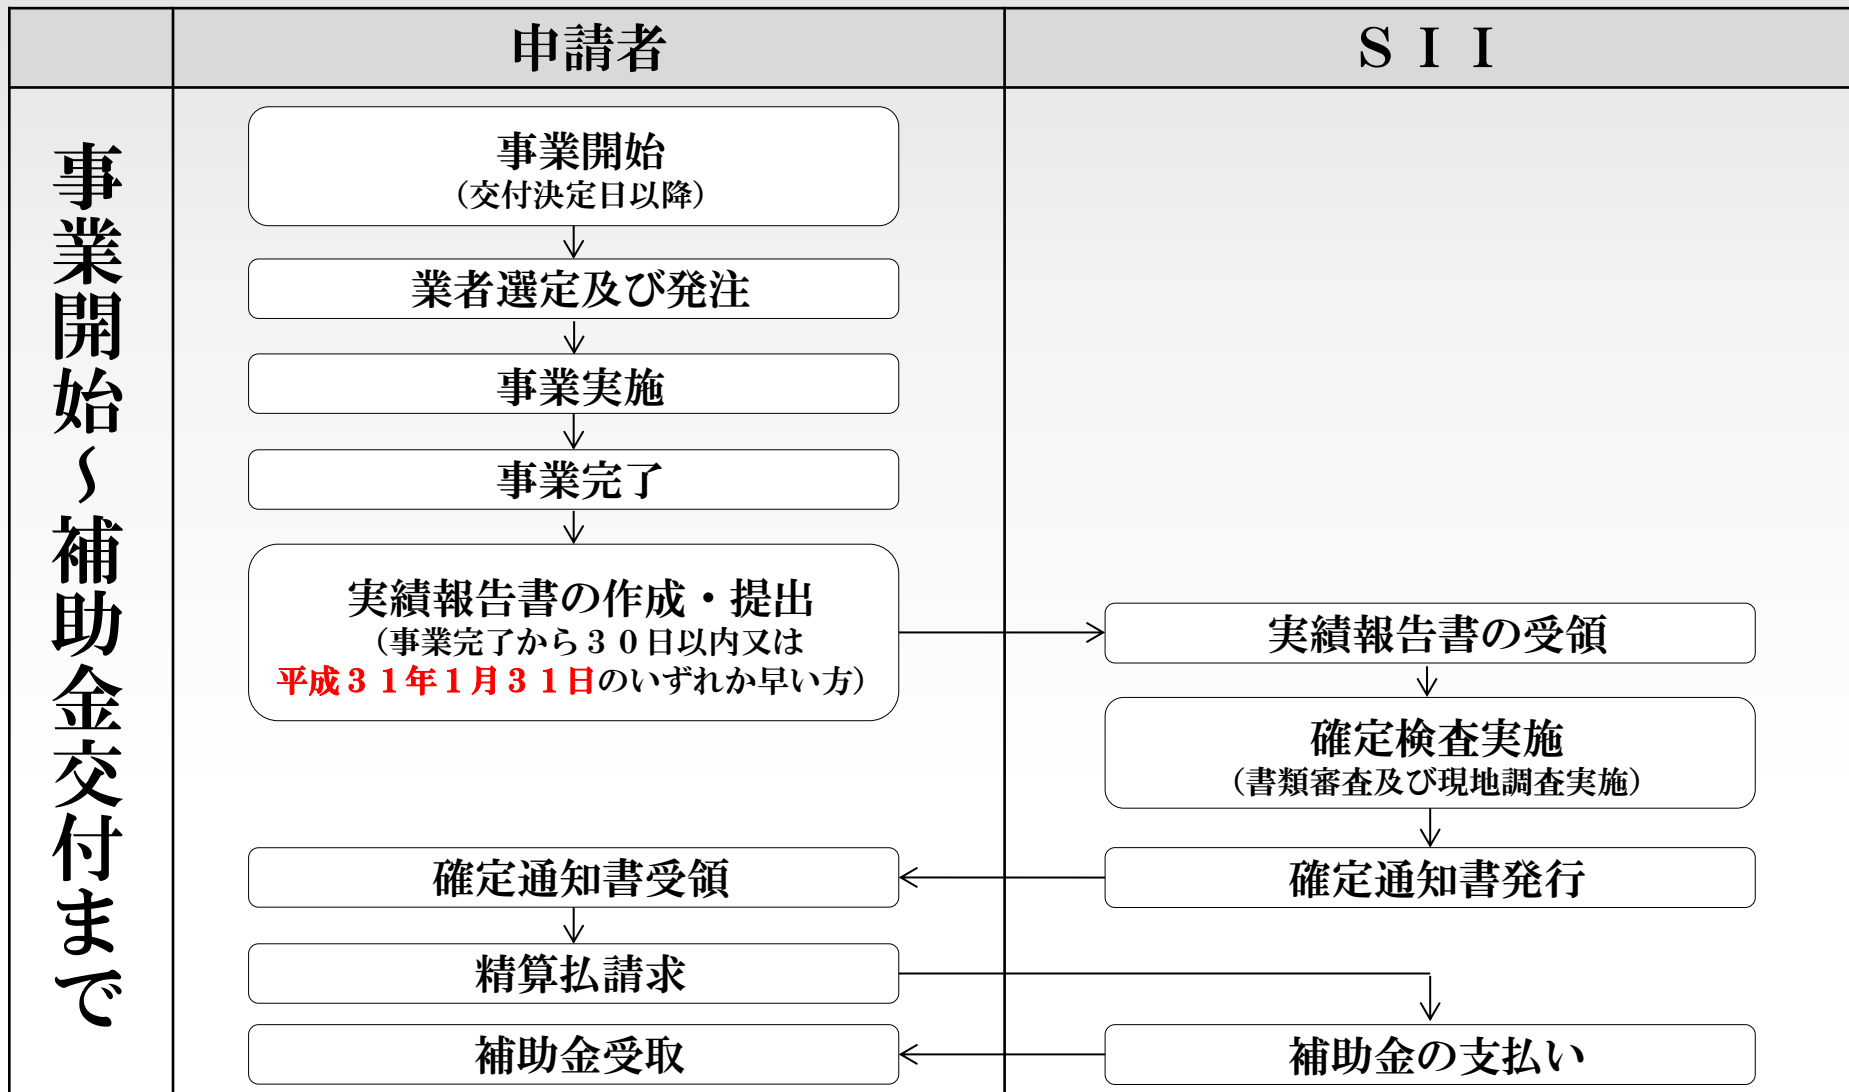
| | 申請者 | S I I |
|---|---|---|

事業開始～補助金交付まで

事業開始
（交付決定日以降）

業者選定及び発注

事業実施

事業完了

実績報告書の作成・提出
（事業完了から３０日以内又は
平成３１年１月３１日のいずれか早い方）

実績報告書の受領

確定検査実施
（書類審査及び現地調査実施）

確定通知書受領

確定通知書発行

精算払請求

補助金受取

補助金の支払い